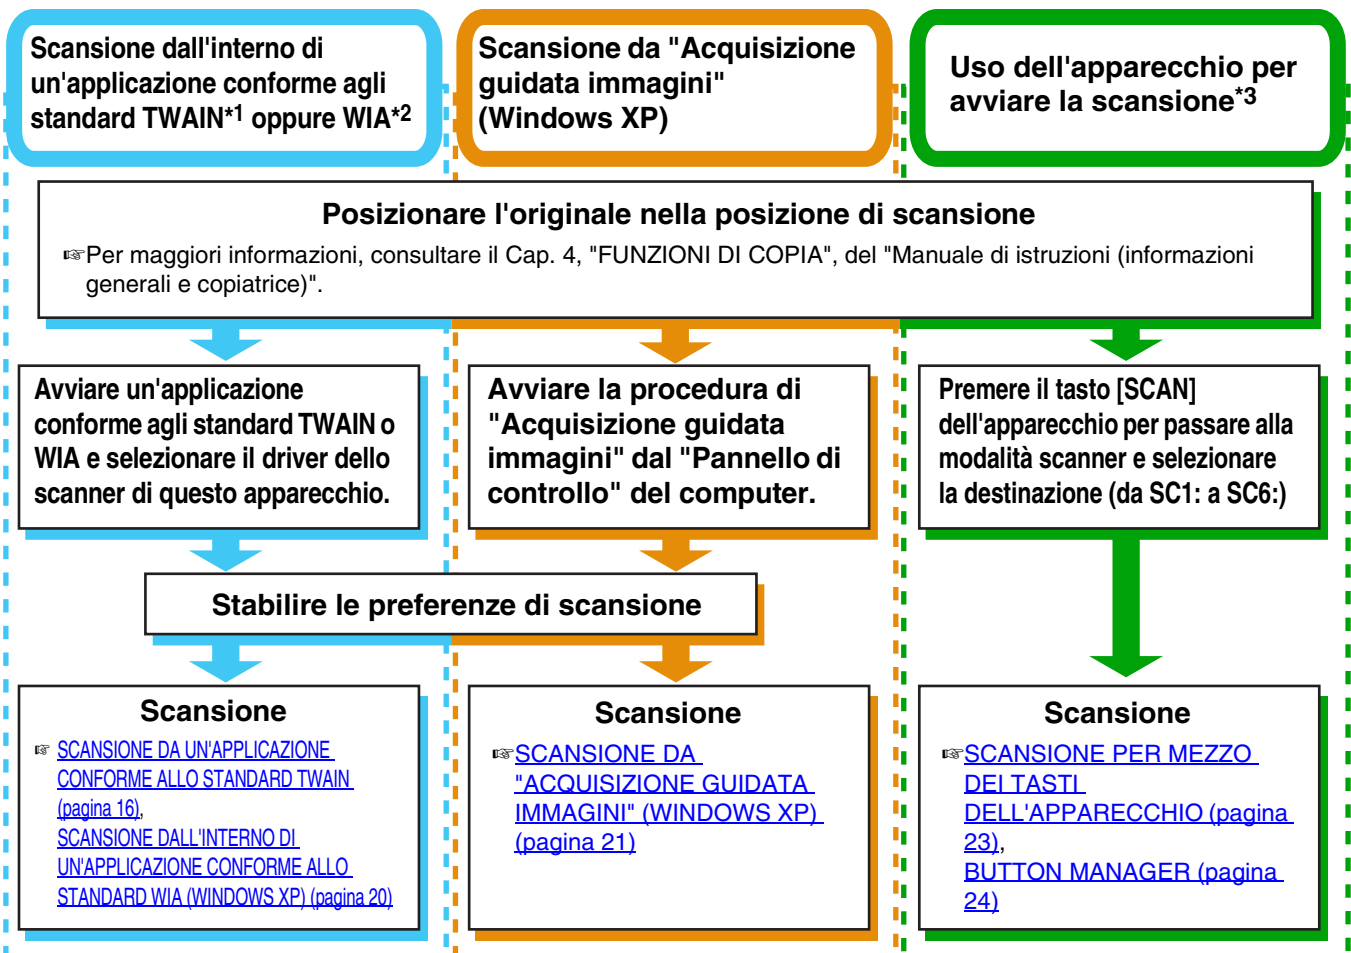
Scansione dall'interno di un'applicazione conforme agli standard TWAIN*1 oppure WIA*2

Scansione da "Acquisizione guidata immagini" (Windows XP)

Uso dell'apparecchio per avviare la scansione*3

Posizionare l'originale nella posizione di scansione

☞Per maggiori informazioni, consultare il Cap. 4, "FUNZIONI DI COPIA", del "Manuale di istruzioni (informazioni generali e copiatrice)".

Avviare un'applicazione conforme agli standard TWAIN o WIA e selezionare il driver dello scanner di questo apparecchio.

Avviare la procedura di "Acquisizione guidata immagini" dal "Pannello di controllo" del computer.

Premere il tasto [SCAN] dell'apparecchio per passare alla modalità scanner e selezionare la destinazione (da SC1: a SC6:)

Stabilire le preferenze di scansione

Scansione

☞ SCANSIONE DA UN'APPLICAZIONE CONFORME ALLO STANDARD TWAIN (pagina 16), SCANSIONE DALL'INTERNO DI UN'APPLICAZIONE CONFORME ALLO STANDARD WIA (WINDOWS XP) (pagina 20)

Scansione

☞SCANSIONE DA "ACQUISIZIONE GUIDATA IMMAGINI" (WINDOWS XP) (pagina 21)

Scansione

☞SCANSIONE PER MEZZO DEI TASTI DELL'APPARECCHIO (pagina 23), BUTTON MANAGER (pagina 24)